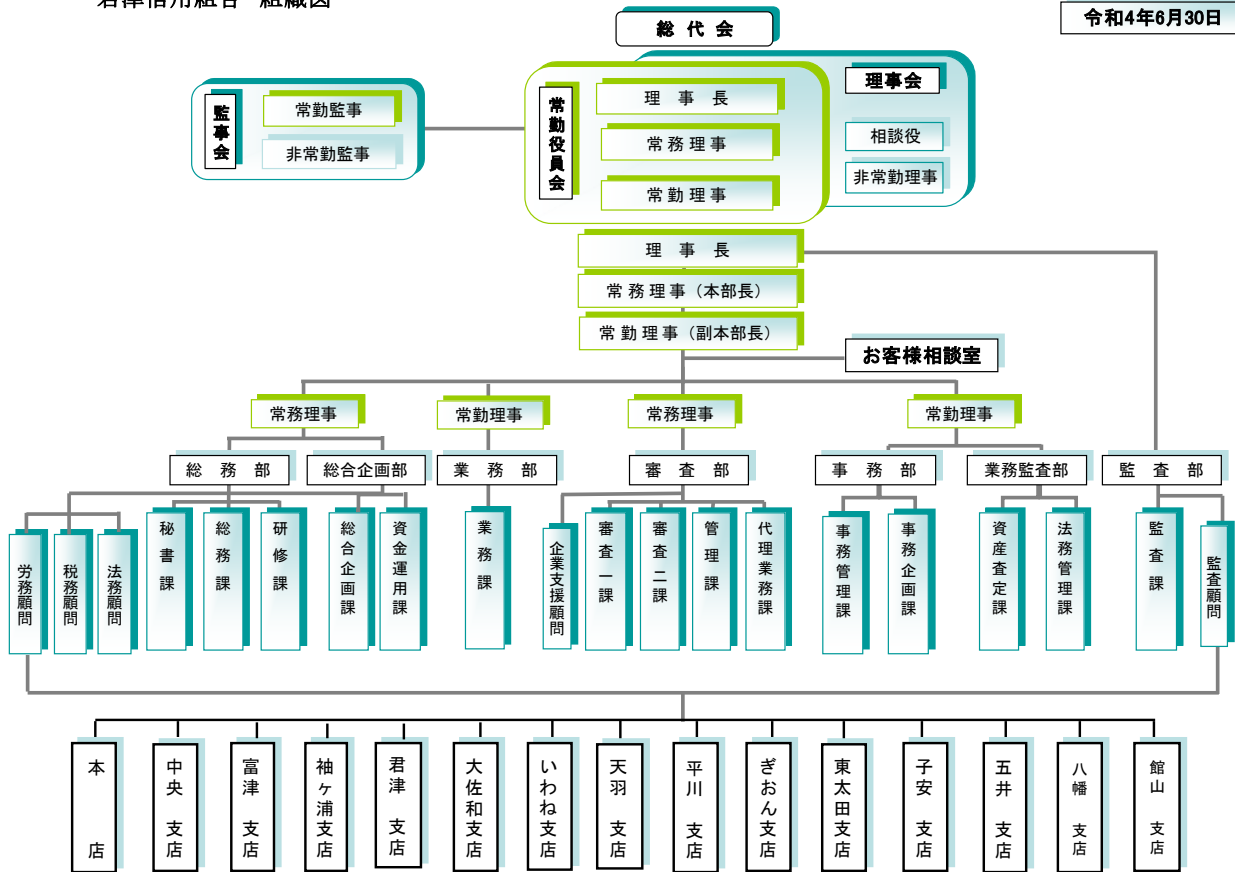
君津信用組合 組織図

令和4年6月30日

総代会

監事会
常勤監事
非常勤監事

常勤役員会
理事長
常務理事
常勤理事

理事会
相談役
非常勤理事

理事長
常務理事（本部長）
常勤理事（副本部長）
お客様相談室

常務理事
総務部
総合企画部
労務顧問
税務顧問
法務顧問
秘書課
総務課
研修課
総合企画課
資金運用課

常勤理事
業務部
業務課

常務理事
審査部
企業支援顧問
審査一課
審査二課
管理課
代理業務課

常勤理事
事務部
業務監査部
事務管理課
事務企画課
資産査定課
法務管理課

監査部
監査課
監査顧問

本店
中央支店
富津支店
袖ヶ浦支店
君津支店
大佐和支店
いわね支店
天羽支店
平川支店
ぎおん支店
東太田支店
子安支店
五井支店
八幡支店
館山支店